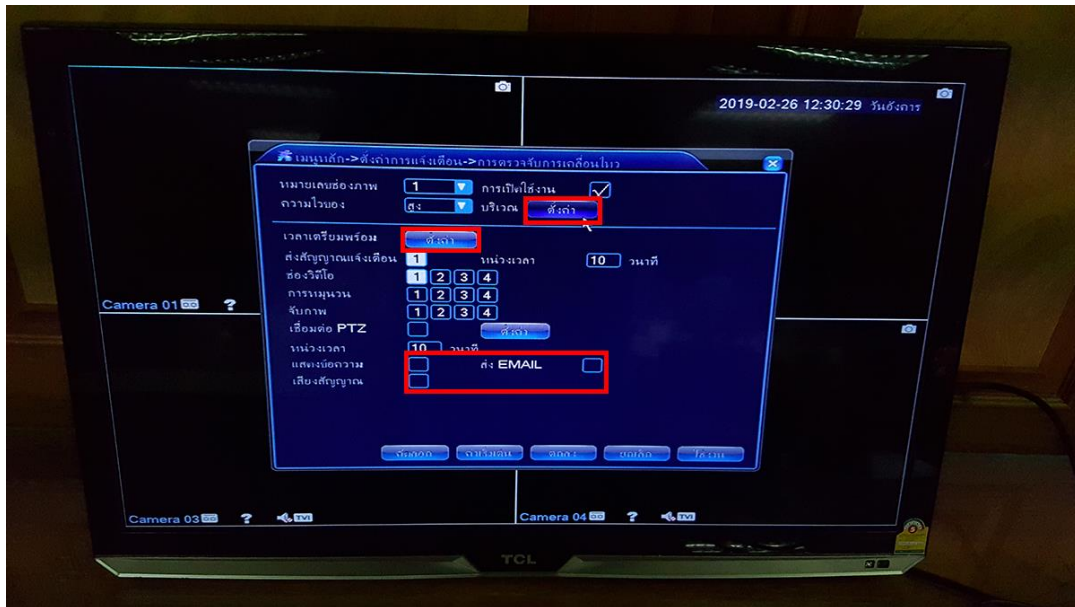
2019-02-26 12:30:29 วันอังคาร

เมนูหลัก->ตั้งค่าการแจ้งเตือน->การตรวจจับการเคลื่อนไหว

หมายเลขช่องภาพ 1 การเปิดใช้งาน ✓
ความไวของ สูง บริเวณ ตั้งค่า

เวลาเตรียมพร้อม ตั้งค่า
ส่งสัญญาณแจ้งเตือน 1 หน่วงเวลา 10 วินาที
ช่องวิดีโอ 1 2 3 4
การหมุนวน 1 2 3 4
จับภาพ 1 2 3 4
เชื่อมต่อ PTZ ตั้งค่า
หน่วงเวลา 10 วินาที
แสดงข้อความ ส่ง EMAIL
เสียงสัญญาณ

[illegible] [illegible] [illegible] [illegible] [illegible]

Camera 01
Camera 03 TVI
Camera 04 TVI

TCL